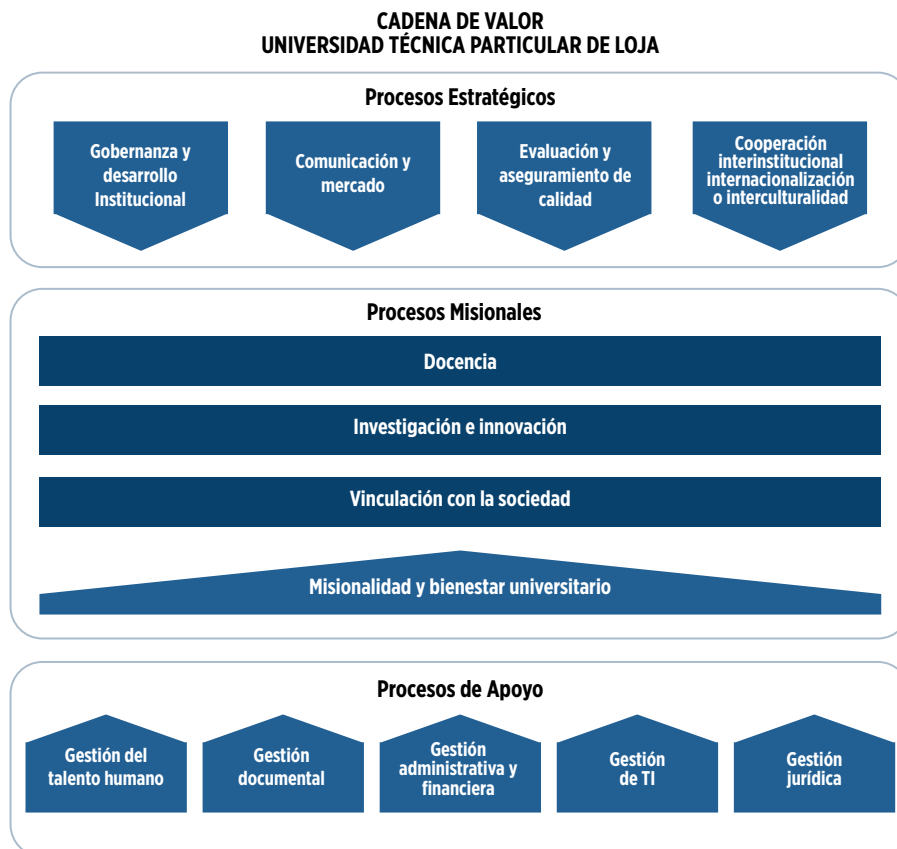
CADENA DE VALOR
UNIVERSIDAD TÉCNICA PARTICULAR DE LOJA

Procesos Estratégicos

Gobernanza y desarrollo Institucional

Comunicación y mercado

Evaluación y aseguramiento de calidad

Cooperación interinstitucional internacionalización o interculturalidad

Procesos Misionales

Docencia

Investigación e innovación

Vinculación con la sociedad

Misionalidad y bienestar universitario

Procesos de Apoyo

Gestión del talento humano

Gestión documental

Gestión administrativa y financiera

Gestión de TI

Gestión jurídica